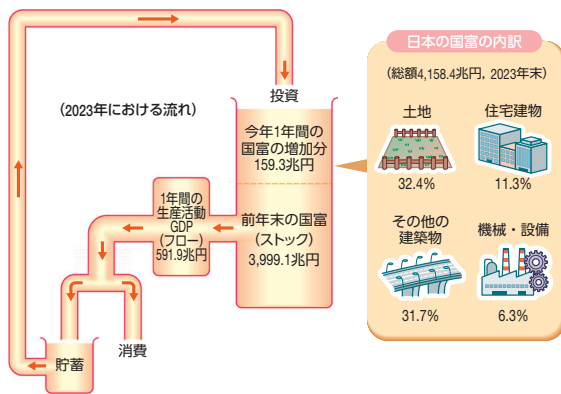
（2023年における流れ）

投資

今年1年間の国富の増加分 159.3兆円

前年末の国富（ストック） 3,999.1兆円

1年間の生産活動 GDP（フロー） 591.9兆円

貯蓄

消費

日本の国富の内訳

（総額4,158.4兆円，2023年末）

土地 32.4%

住宅建物 11.3%

その他の建築物 31.7%

機械・設備 6.3%